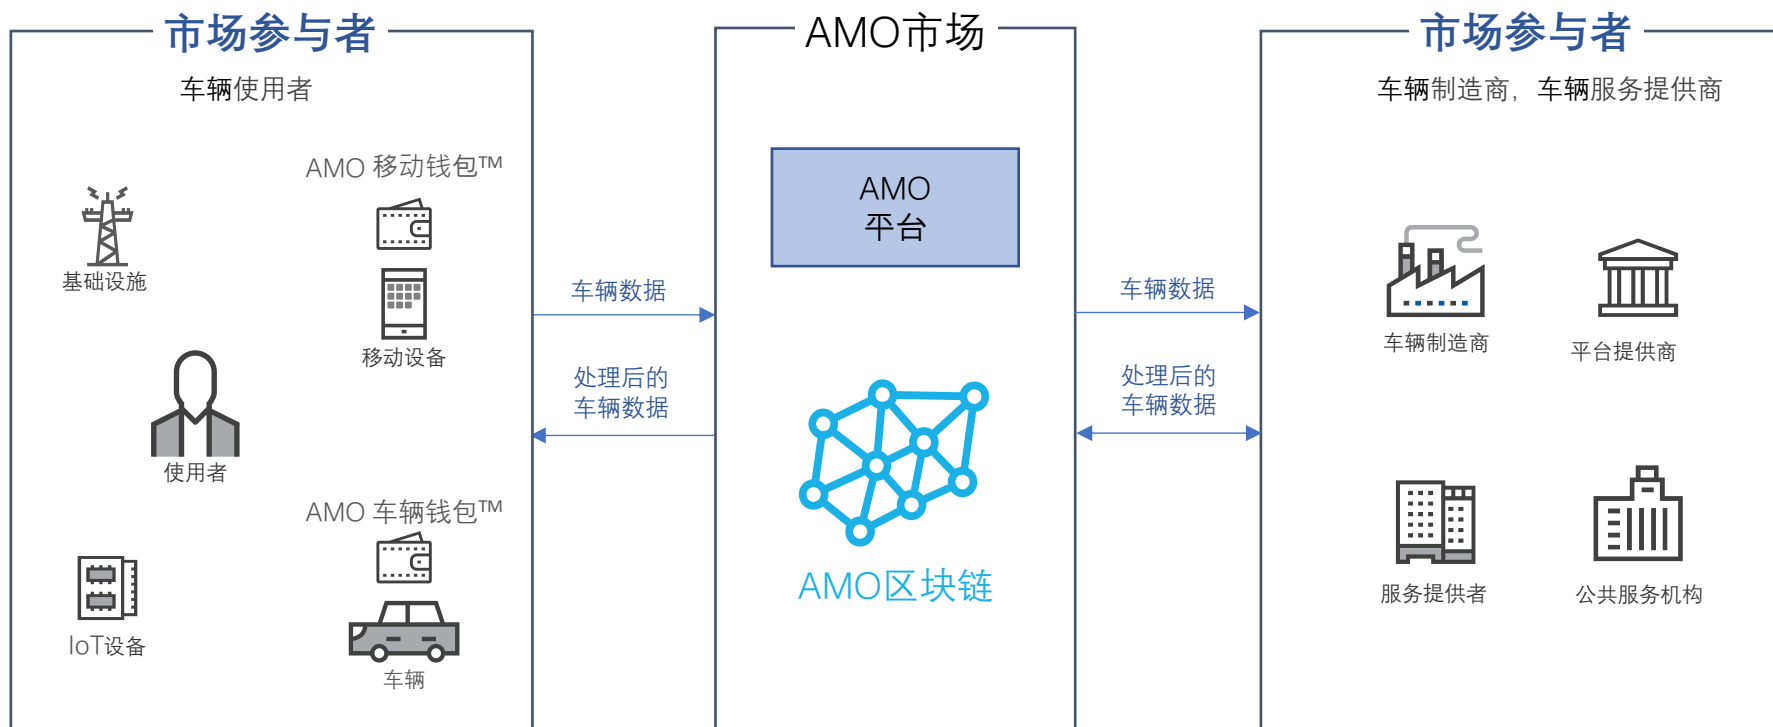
市场参与者

车辆使用者

AMO 移动钱包™

基础设施

移动设备

使用者

AMO 车辆钱包™

IoT设备

车辆

车辆数据

处理后的车辆数据

AMO市场

AMO 平台

AMO区块链

车辆数据

处理后的车辆数据

市场参与者

车辆制造商，车辆服务提供商

车辆制造商

平台提供商

服务提供者

公共服务机构